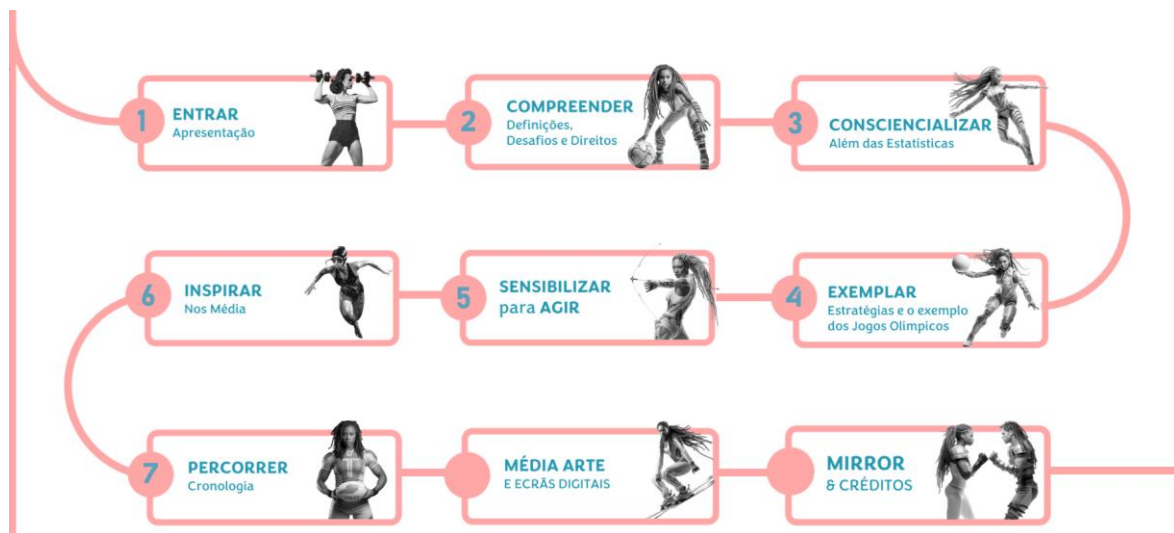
1 ENTRAR
Apresentação

2 COMPREENDER
Definições, Desafios e Direitos

3 CONSCIENCIALIZAR
Além das Estatísticas

4 EXEMPLAR
Estratégias e o exemplo dos Jogos Olímpicos

5 SENSIBILIZAR para AGIR

6 INSPIRAR
Nos Média

7 PERCORRER
Cronologia

MÉDIA ARTE
E ECRÃS DIGITAIS

MIRROR
& CRÉDITOS